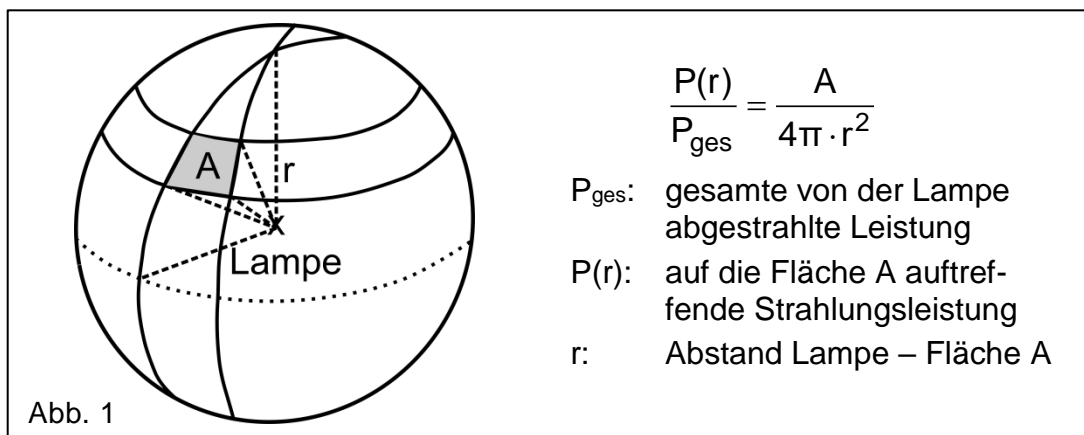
A

r

Lampe

Abb. 1

$\frac{P(r)}{P_{ges}} = \frac{A}{4\pi \cdot r^2}$

$P_{ges}$: gesamte von der Lampe abgestrahlte Leistung

P(r): auf die Fläche A auftreffende Strahlungsleistung

r: Abstand Lampe – Fläche A